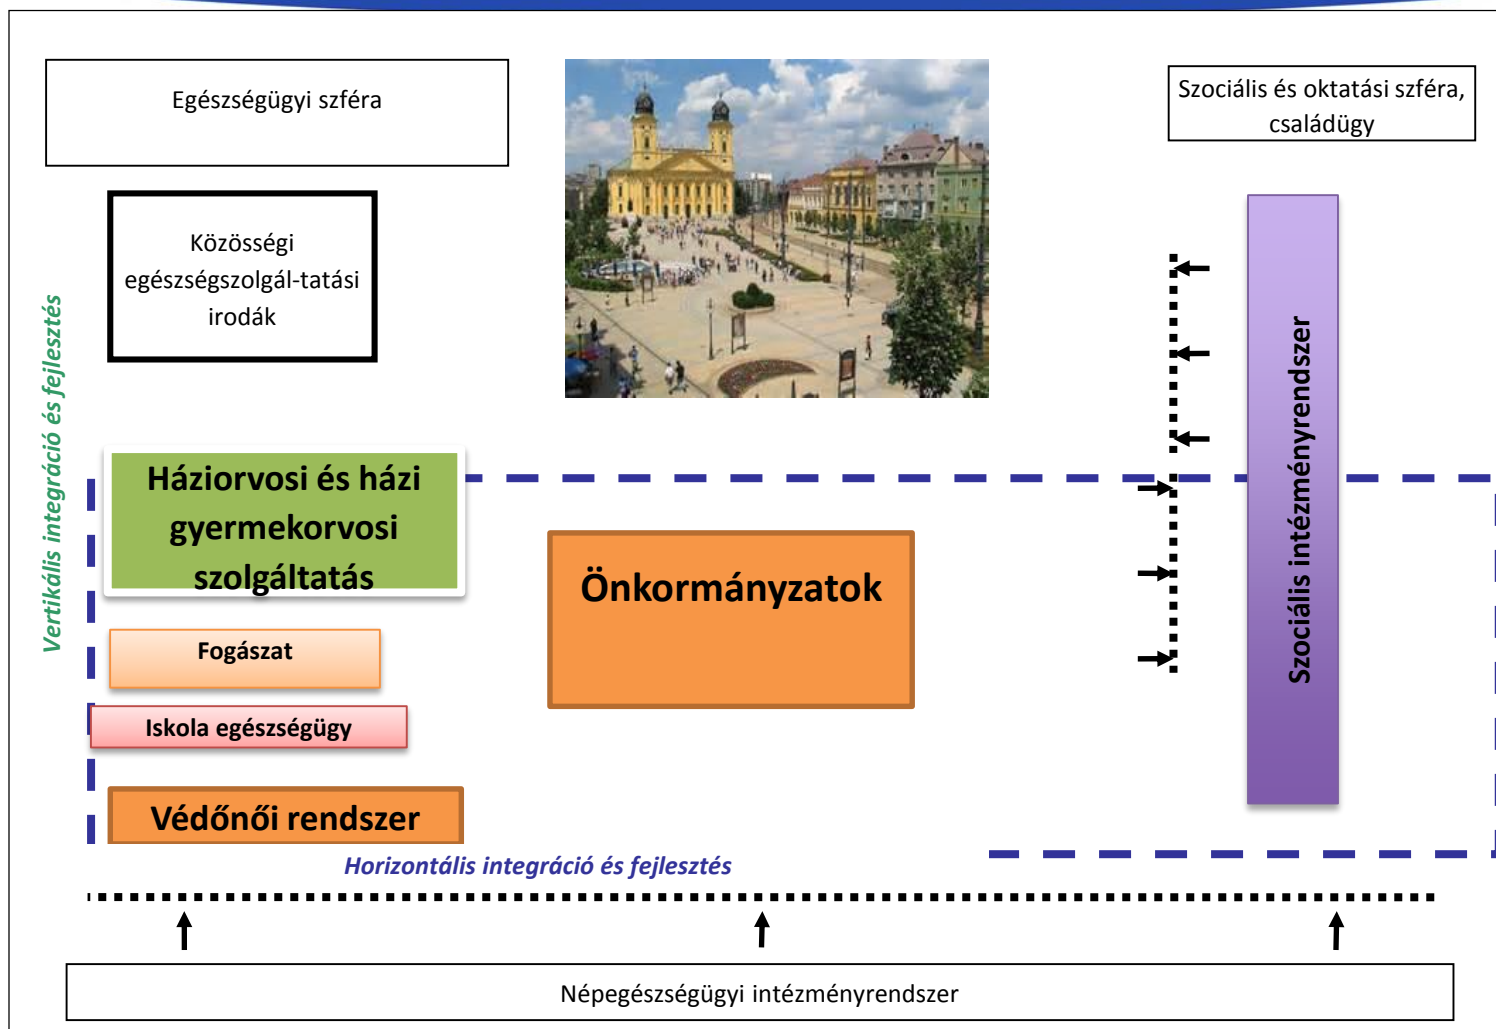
Egészségügyi szféra

Szociális és oktatási szféra, családügy

Közösségi egészségszolgál-tatási irodák

Vertikális integráció és fejlesztés

Háziorvosi és házi gyermekorvosi szolgáltatás

Önkormányzatok

Szociális intézményrendszer

Fogászat

Iskola egészségügy

Védőnői rendszer

Horizontális integráció és fejlesztés

Népegészségügyi intézményrendszer